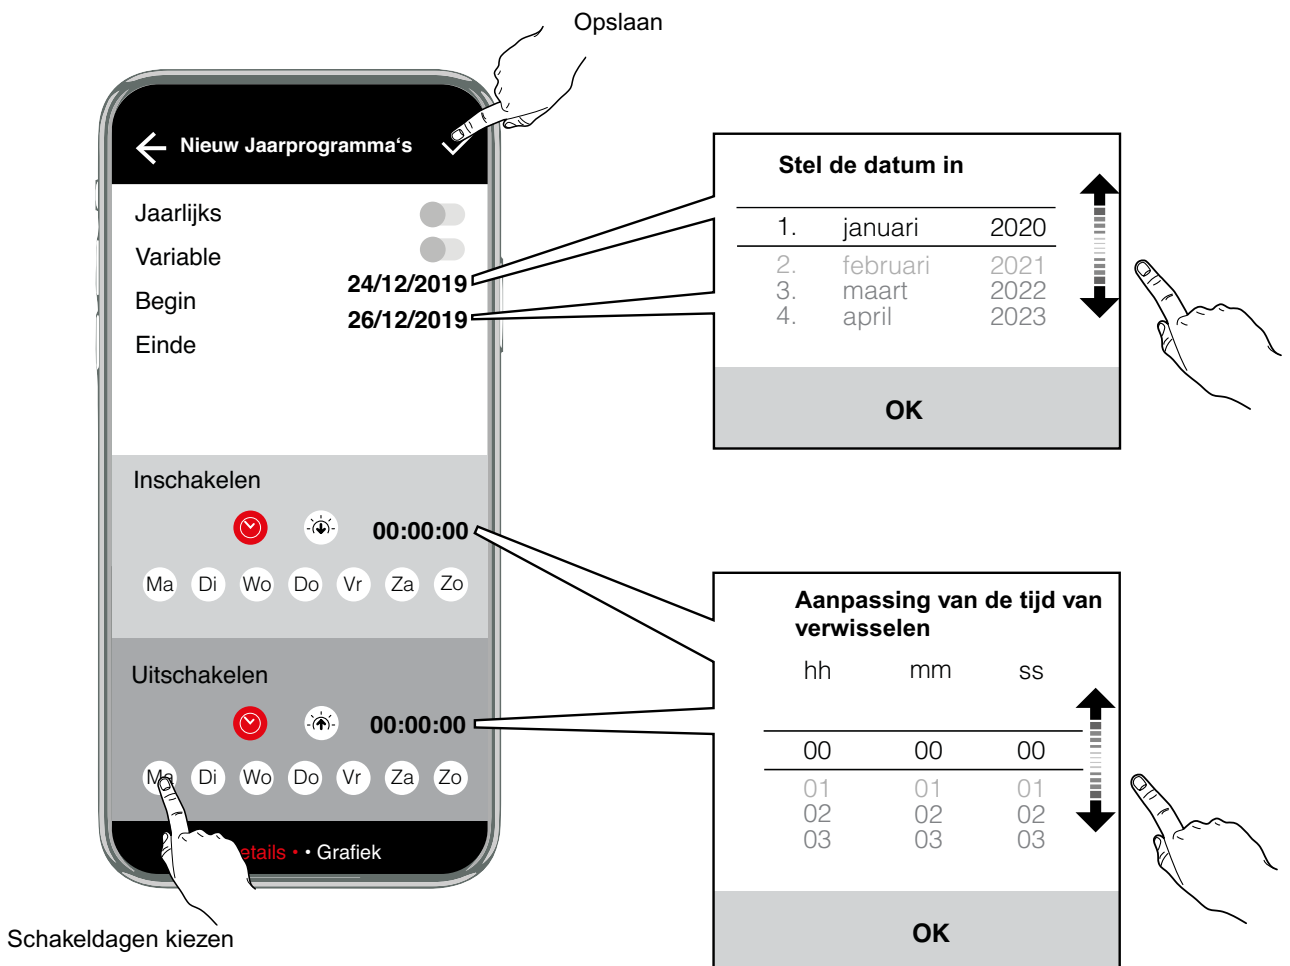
Opslaan

Nieuw Jaarprogramma's

Jaarlijks

Variable

Begin 24/12/2019

Einde 26/12/2019

Inschakelen

00:00:00

Ma Di Wo Do Vr Za Zo

Uitschakelen

00:00:00

Ma Di Wo Do Vr Za Zo

etails • • Grafiek

Schakeldagen kiezen

Stel de datum in

1. januari 2020
2. februari 2021
3. maart 2022
4. april 2023

OK

Aanpassing van de tijd van verwisselen

| hh | mm | ss |
|---|---|---|
| 00 | 00 | 00 |
| 01 | 01 | 01 |
| 02 | 02 | 02 |
| 03 | 03 | 03 |

OK